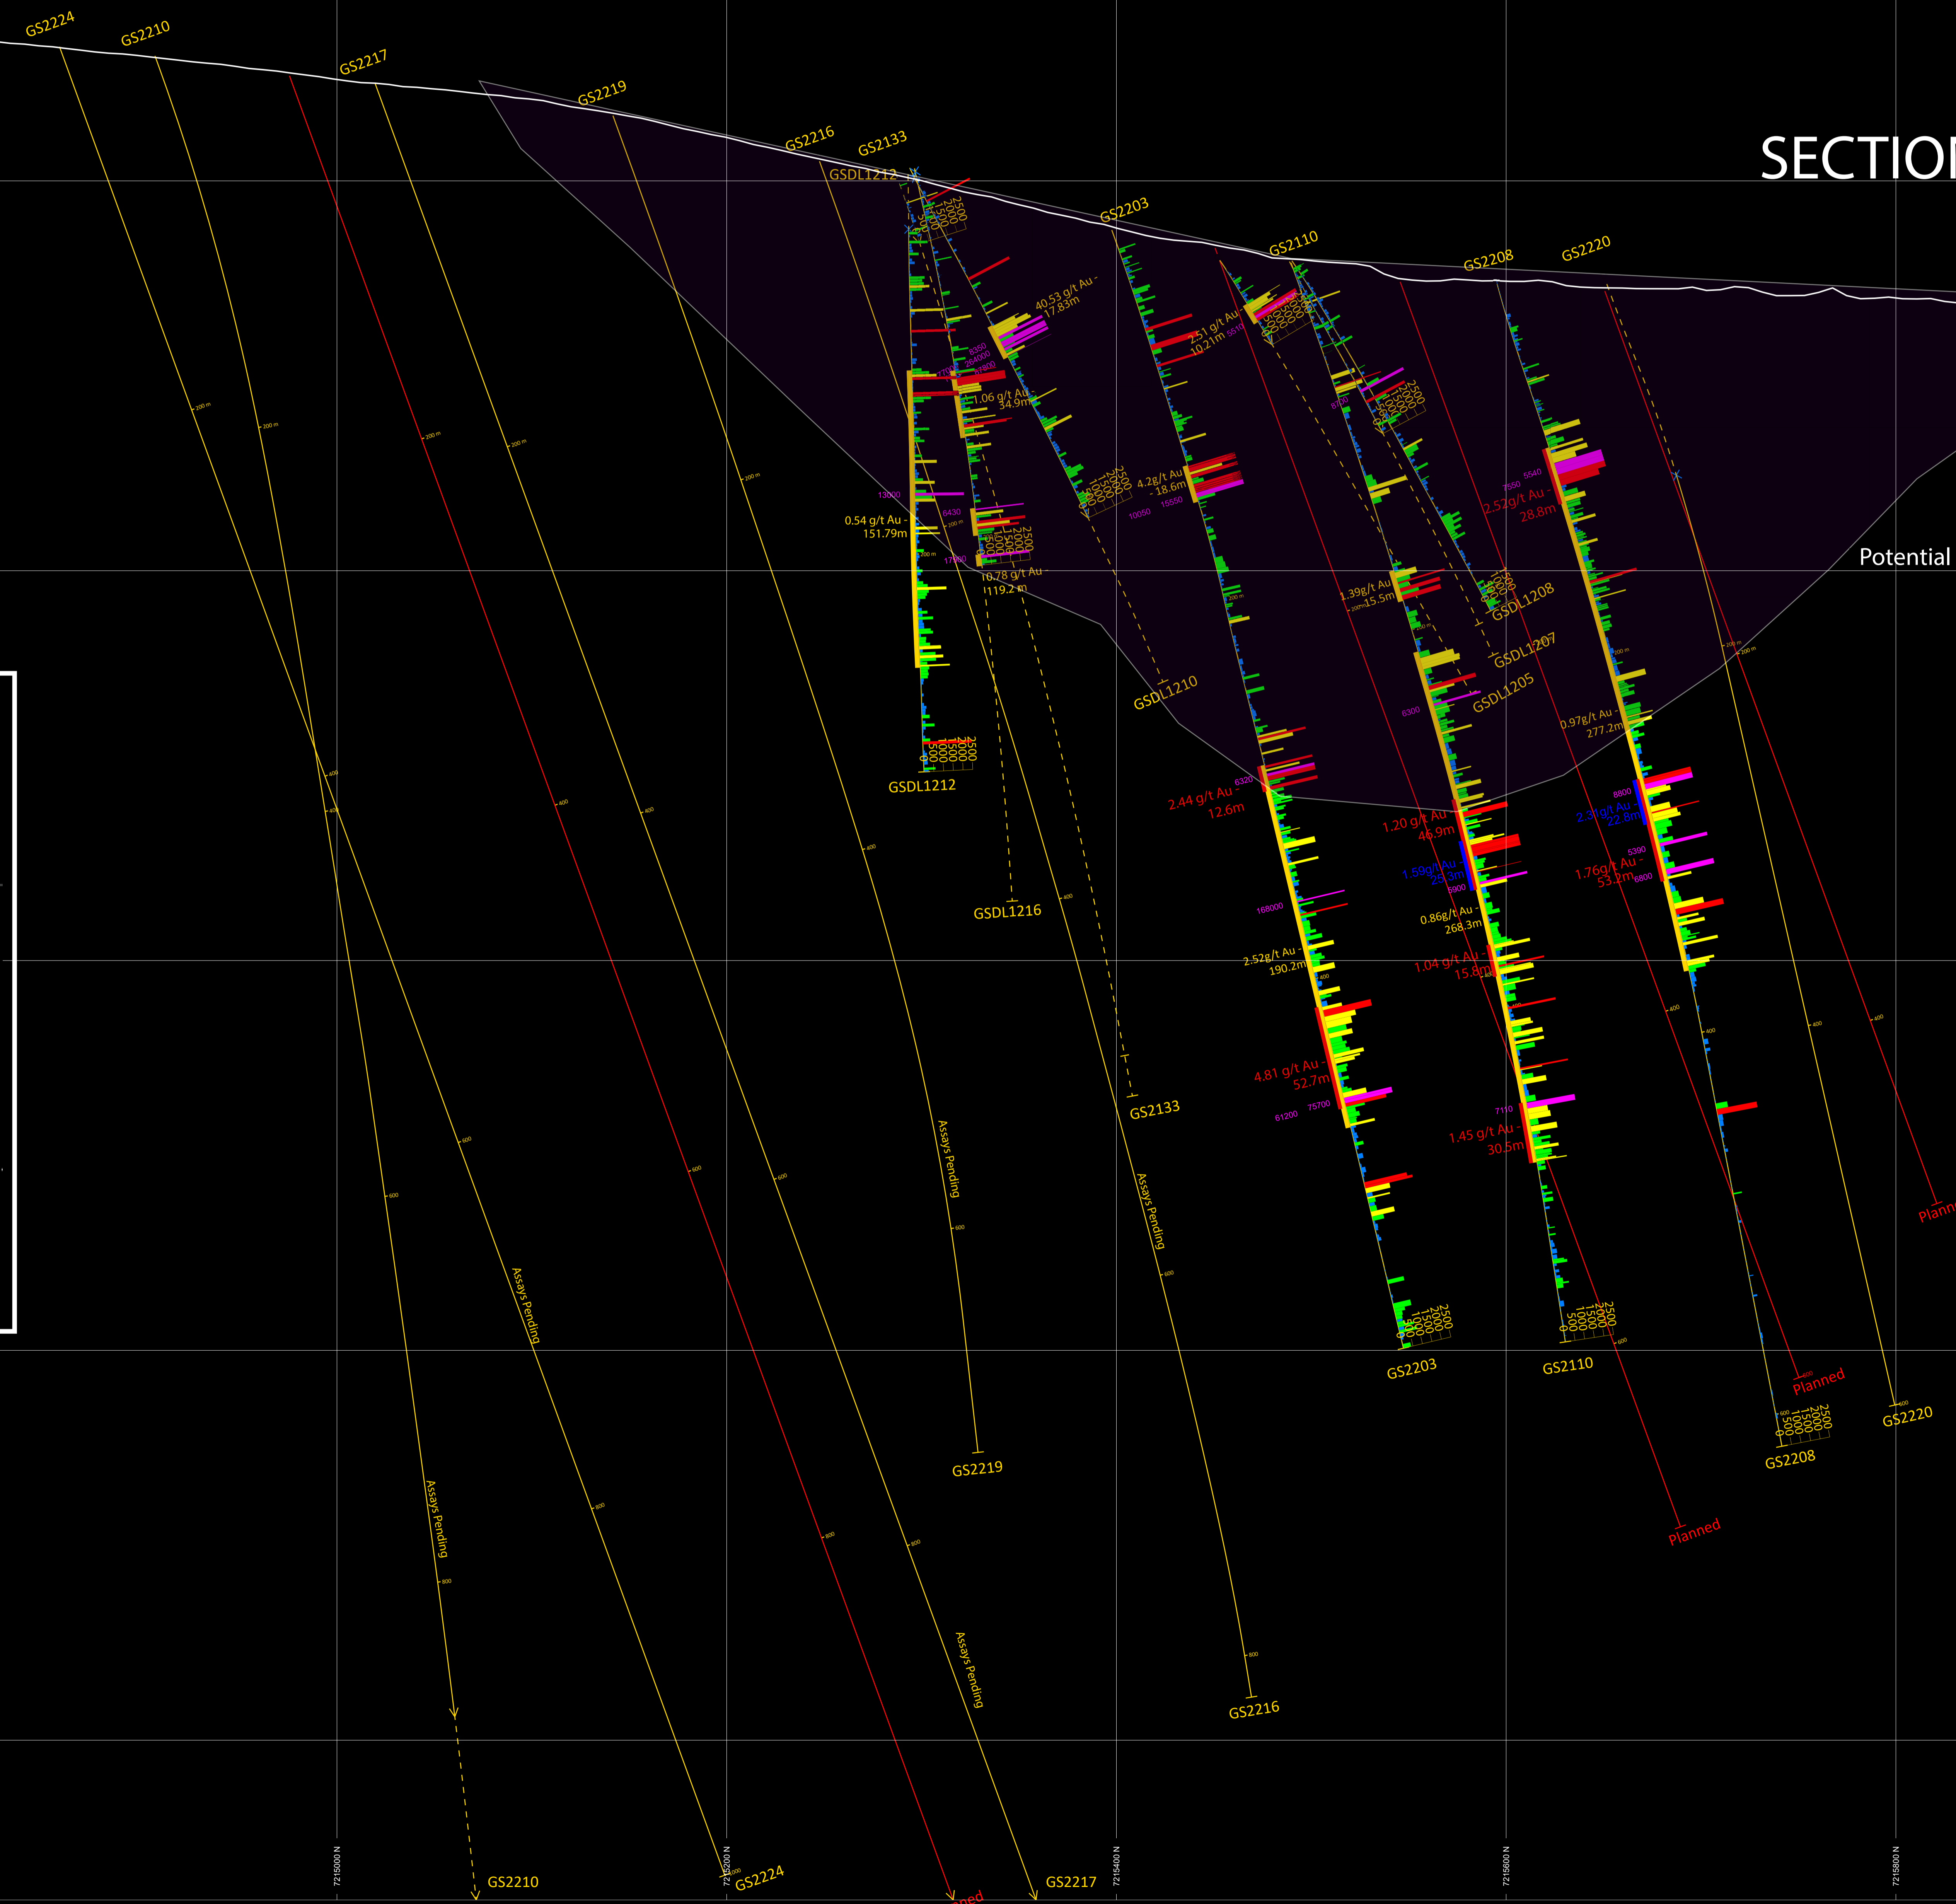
GS2224
GS2210
GS2217
GS2219
GS2216
GS2133
GSDL1212
SECTION
GS2203
GS2110
GS2208
GS2220
40.53 g/t Au - 17.83m
2.51 g/t Au - 10.21m
1.06 g/t Au - 34.9m
4.2g/t Au - 18.6m
2.52g/t Au - 28.8m
0.54 g/t Au - 151.79m
10.78 g/t Au - 119.2 m
Potential
1.39g/t Au - 15.5m
GSDL1208
GSDL1207
GSDL1205
GSDL1210
0.97g/t Au - 277.2m
GSDL1212
2.44 g/t Au - 12.6m
1.20 g/t Au - 46.9m
2.3 g/t Au - 22.8m
1.59g/t Au - 20.3m
1.76g/t Au - 53.2m
GSDL1216
0.86g/t Au - 268.3m
2.52g/t Au - 190.2m
1.04 g/t Au - 15.8m
4.81 g/t Au - 52.7m
GS2133
1.45 g/t Au - 30.5m
Assays Pending
Assays Pending
Assays Pending
GS2203
GS2110
Planned
GS2220
GS2208
GS2219
Assays Pending
Planned
Assays Pending
GS2216
GS2210
GS2224
GS2217
Planned
7215000 N
7215200 N
7215400 N
7215600 N
7215800 N